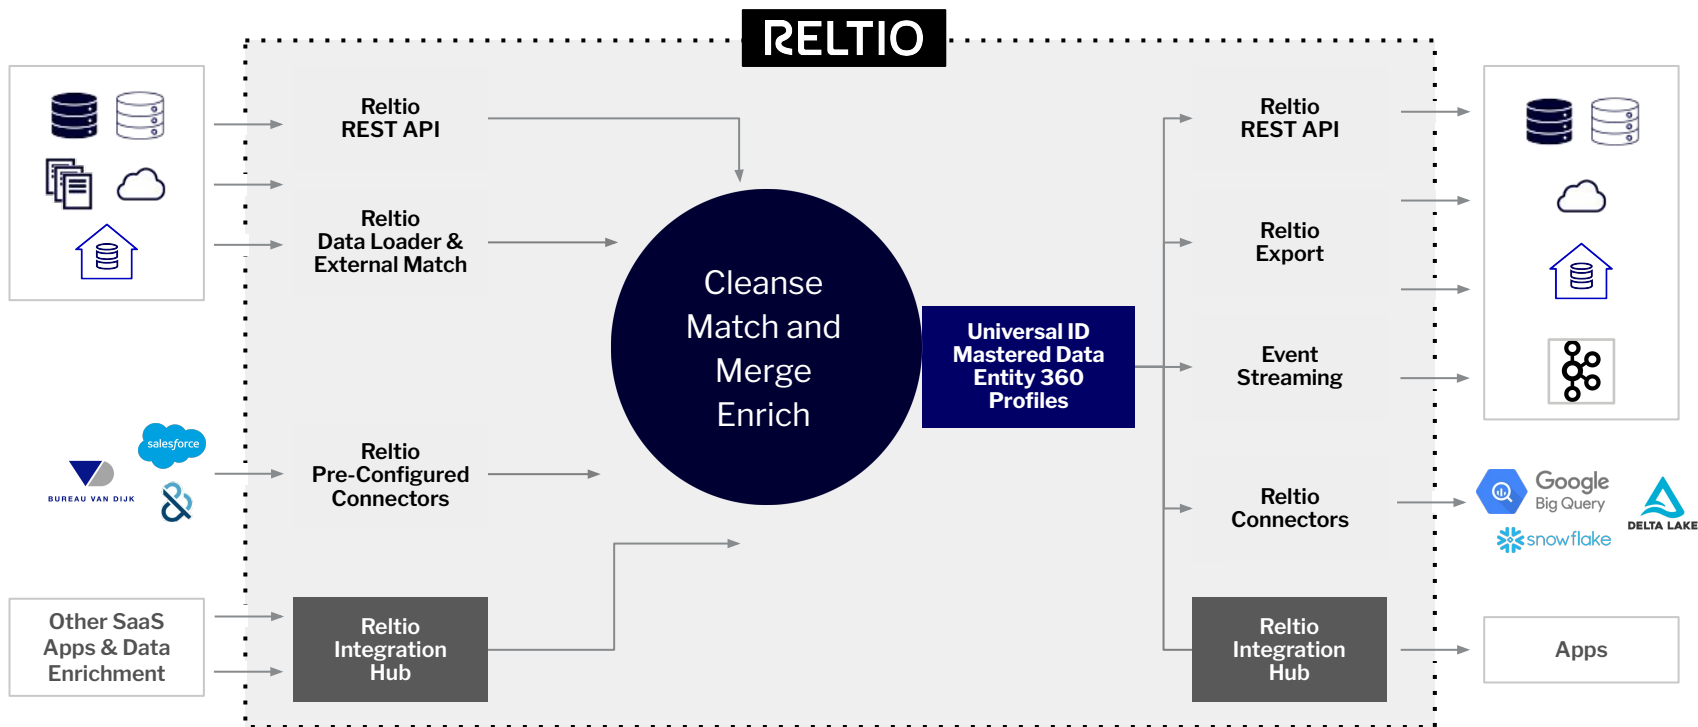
RELTIO

Reltio
REST API

Reltio
Data Loader &
External Match

salesforce

BUREAU VAN DIJK

Reltio
Pre-Configured
Connectors

Other SaaS
Apps & Data
Enrichment

Reltio
Integration
Hub

Cleanse
Match and
Merge
Enrich

Universal ID
Mastered Data
Entity 360
Profiles

Reltio
REST API

Reltio
Export

Event
Streaming

Reltio
Connectors

Reltio
Integration
Hub

Google
Big Query

snowflake

DELTA LAKE

Apps